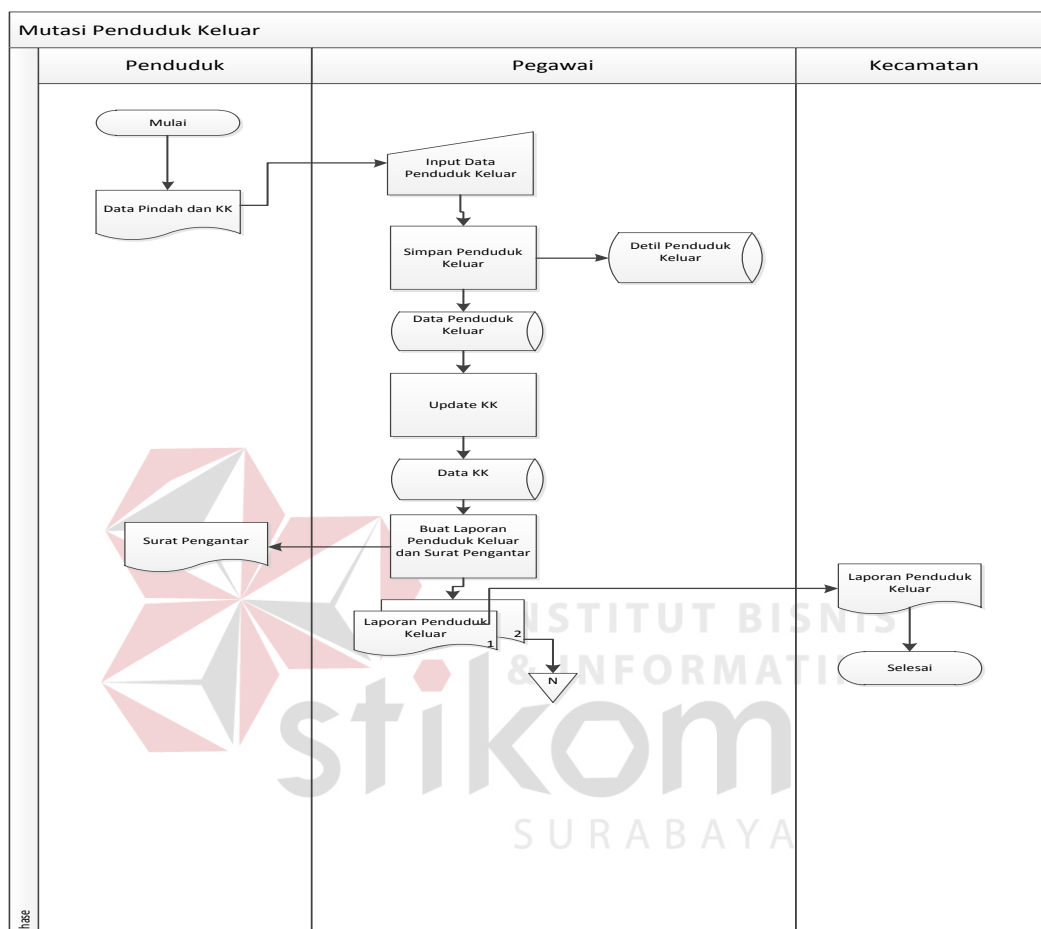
Mutasi Penduduk Keluar

Penduduk

Pegawai

Kecamatan

Mulai

Data Pindah dan KK

Input Data Penduduk Keluar

Simpan Penduduk Keluar

Detil Penduduk Keluar

Data Penduduk Keluar

Update KK

Data KK

Buat Laporan Penduduk Keluar dan Surat Pengantar

Surat Pengantar

Laporan Penduduk Keluar

1

2

N

Laporan Penduduk Keluar

Selesai

INSTITUT BISNIS & INFORMATIKA

stikom

SURABAYA

hase